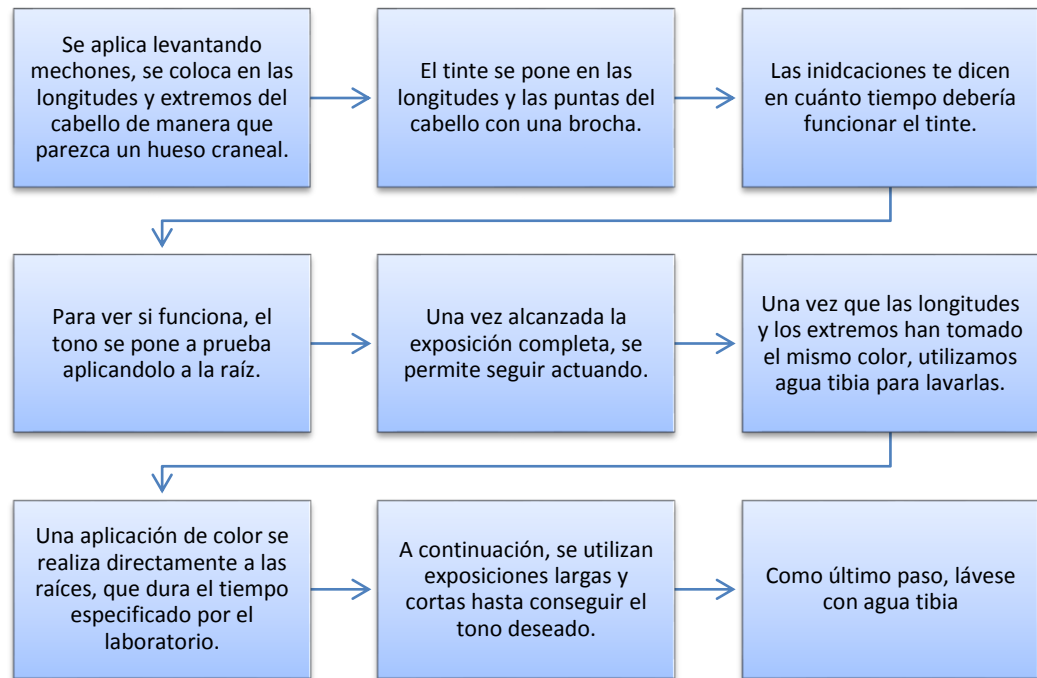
Se aplica levantando mechones, se coloca en las longitudes y extremos del cabello de manera que parezca un hueso craneal.

El tinte se pone en las longitudes y las puntas del cabello con una brocha.

Las inidcaciones te dicen en cuánto tiempo debería funcionar el tinte.

Para ver si funciona, el tono se pone a prueba aplicandolo a la raíz.

Una vez alcanzada la exposición completa, se permite seguir actuando.

Una vez que las longitudes y los extremos han tomado el mismo color, utilizamos agua tibia para lavarlas.

Una aplicación de color se realiza directamente a las raíces, que dura el tiempo especificado por el laboratorio.

A continuación, se utilizan exposiciones largas y cortas hasta conseguir el tono deseado.

Como último paso, lávese con agua tibia